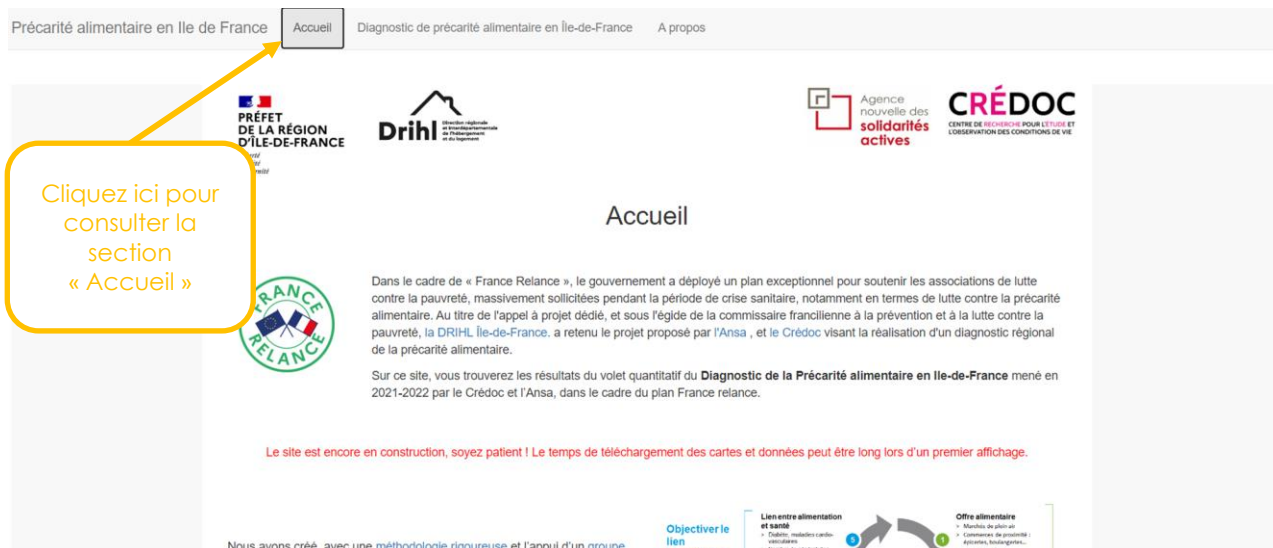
Précarité alimentaire en Ile de France Accueil Diagnostic de précarité alimentaire en Île-de-France A propos

PRÉFET DE LA RÉGION D'ÎLE-DE-FRANCE

Drihl

Agence nouvelle des solidarités actives

CRÉDOC
CENTRE DE RECHERCHE POUR L'ÉTUDE ET L'OBSERVATION DES CONDITIONS DE VIE

Cliquez ici pour consulter la section « Accueil »

Accueil

FRANCE RELANCE

Dans le cadre de « France Relance », le gouvernement a déployé un plan exceptionnel pour soutenir les associations de lutte contre la pauvreté, massivement sollicitées pendant la période de crise sanitaire, notamment en termes de lutte contre la précarité alimentaire. Au titre de l'appel à projet dédié, et sous l'égide de la commissaire francilienne à la prévention et à la lutte contre la pauvreté, la DRIHL Île-de-France, a retenu le projet proposé par l'Ansa , et le Crédoc visant la réalisation d'un diagnostic régional de la précarité alimentaire.

Sur ce site, vous trouverez les résultats du volet quantitatif du Diagnostic de la Précarité alimentaire en Ile-de-France mené en 2021-2022 par le Crédoc et l'Ansa, dans le cadre du plan France relance.

Le site est encore en construction, soyez patient ! Le temps de téléchargement des cartes et données peut être long lors d'un premier affichage.

Nous avons créé, avec une méthodologie rigoureuse et l'appui d'un groupe

Objectiver le lien

Lien entre alimentation et santé

Offre alimentaire